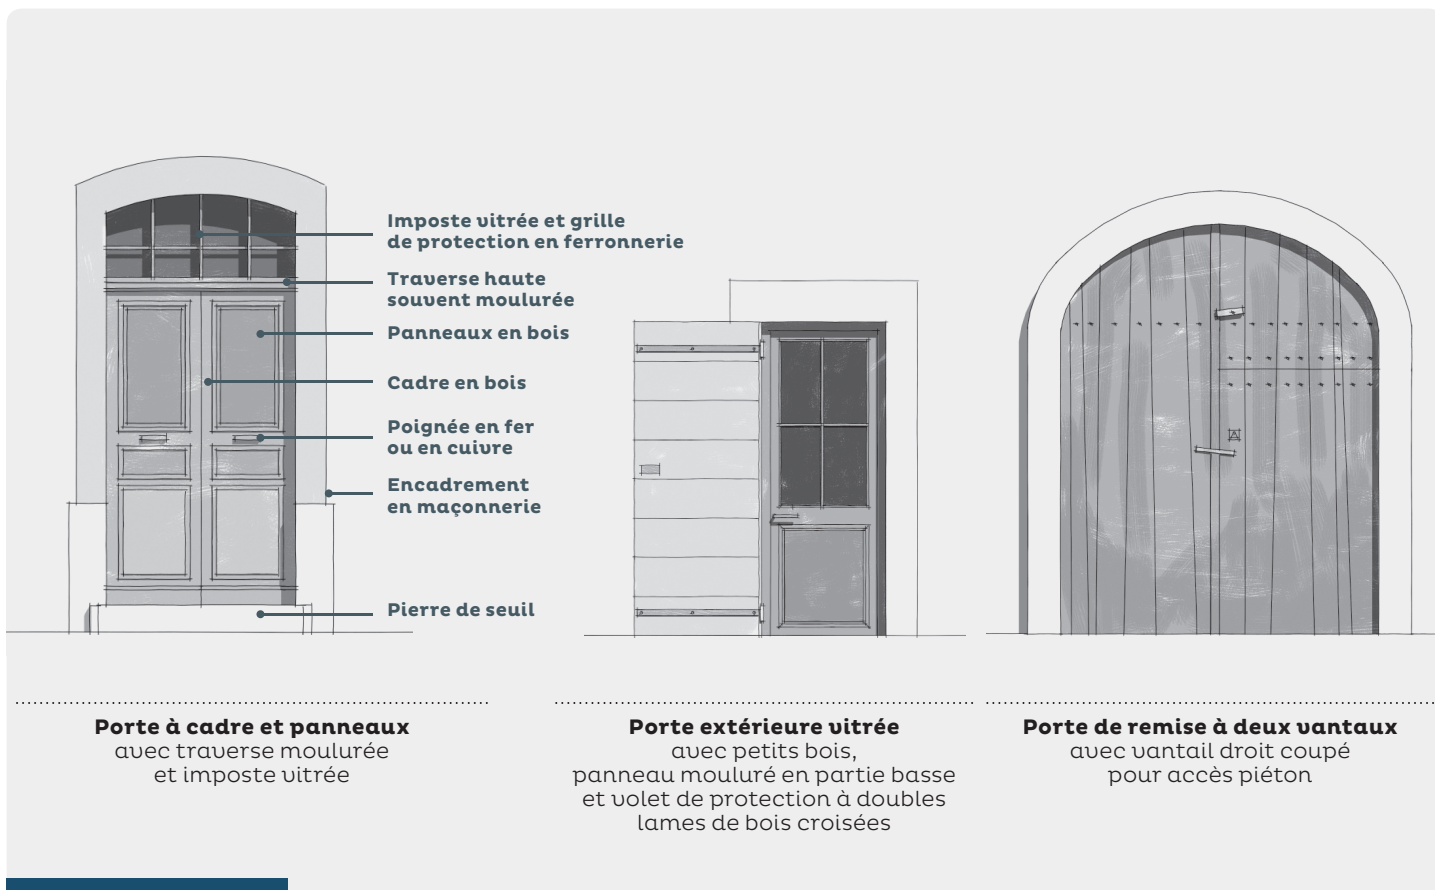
Imposte vitrée et grille de protection en ferronnerie

Traverse haute souvent moulurée

Panneaux en bois

Cadre en bois

Poignée en fer ou en cuivre

Encadrement en maçonnerie

Pierre de seuil

**Porte à cadre et panneaux**
avec traverse moulurée et imposte vitrée

**Porte extérieure vitrée**
avec petits bois, panneau mouluré en partie basse et volet de protection à doubles lames de bois croisées

**Porte de remise à deux vantaux**
avec vantail droit coupé pour accès piéton